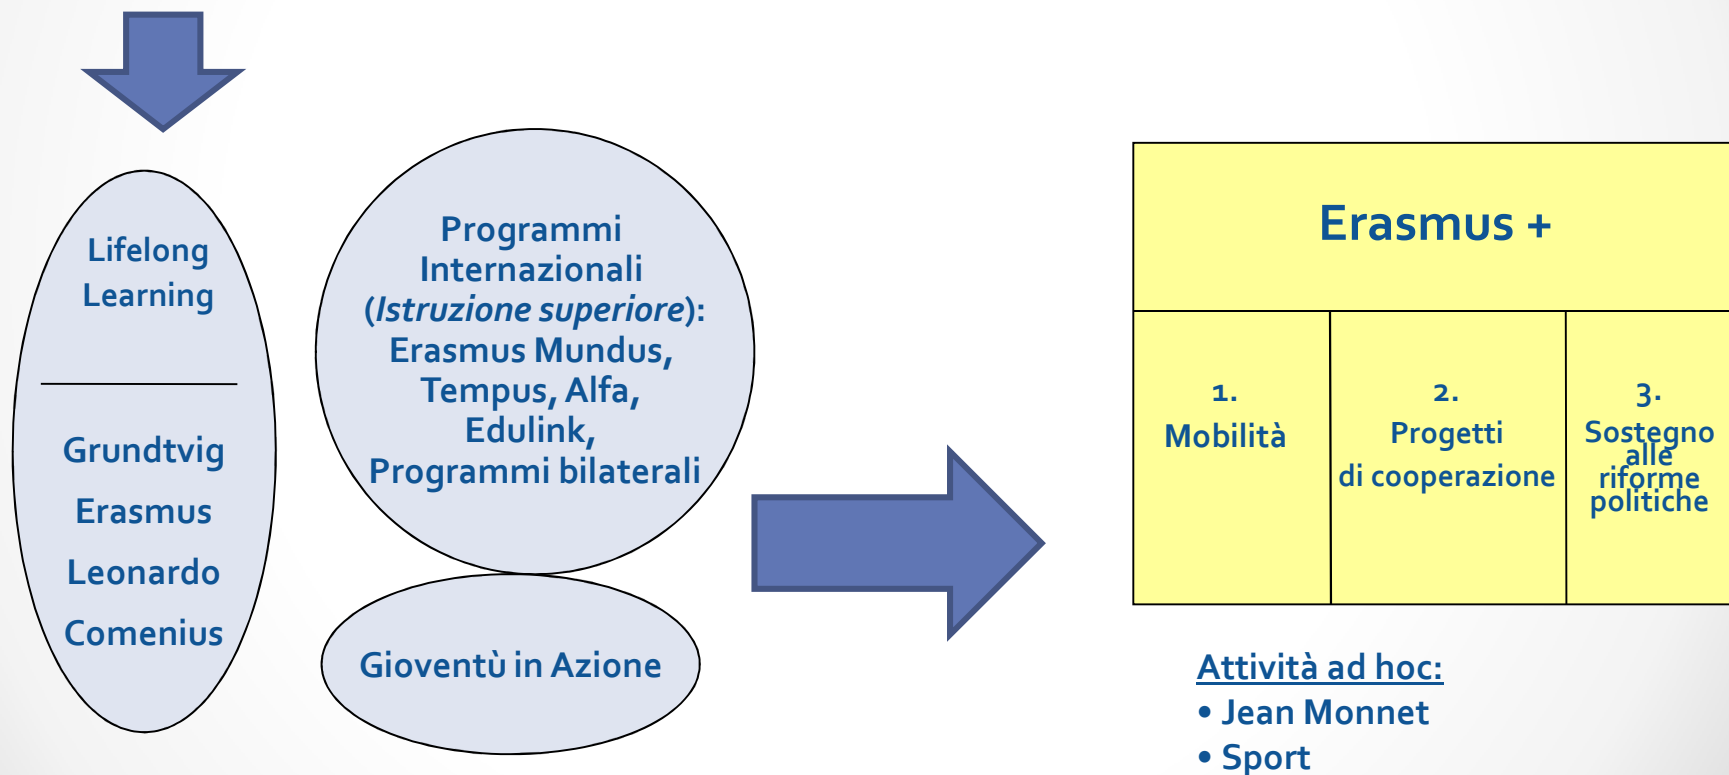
Lifelong Learning

Grundtvig

Erasmus

Leonardo

Comenius

Programmi Internazionali (*Istruzione superiore*): Erasmus Mundus, Tempus, Alfa, Edulink, Programmi bilaterali

Gioventù in Azione

Erasmus +

1. Mobilità

2. Progetti di cooperazione

3. Sostegno alle riforme politiche

Attività ad hoc:
• Jean Monnet
• Sport